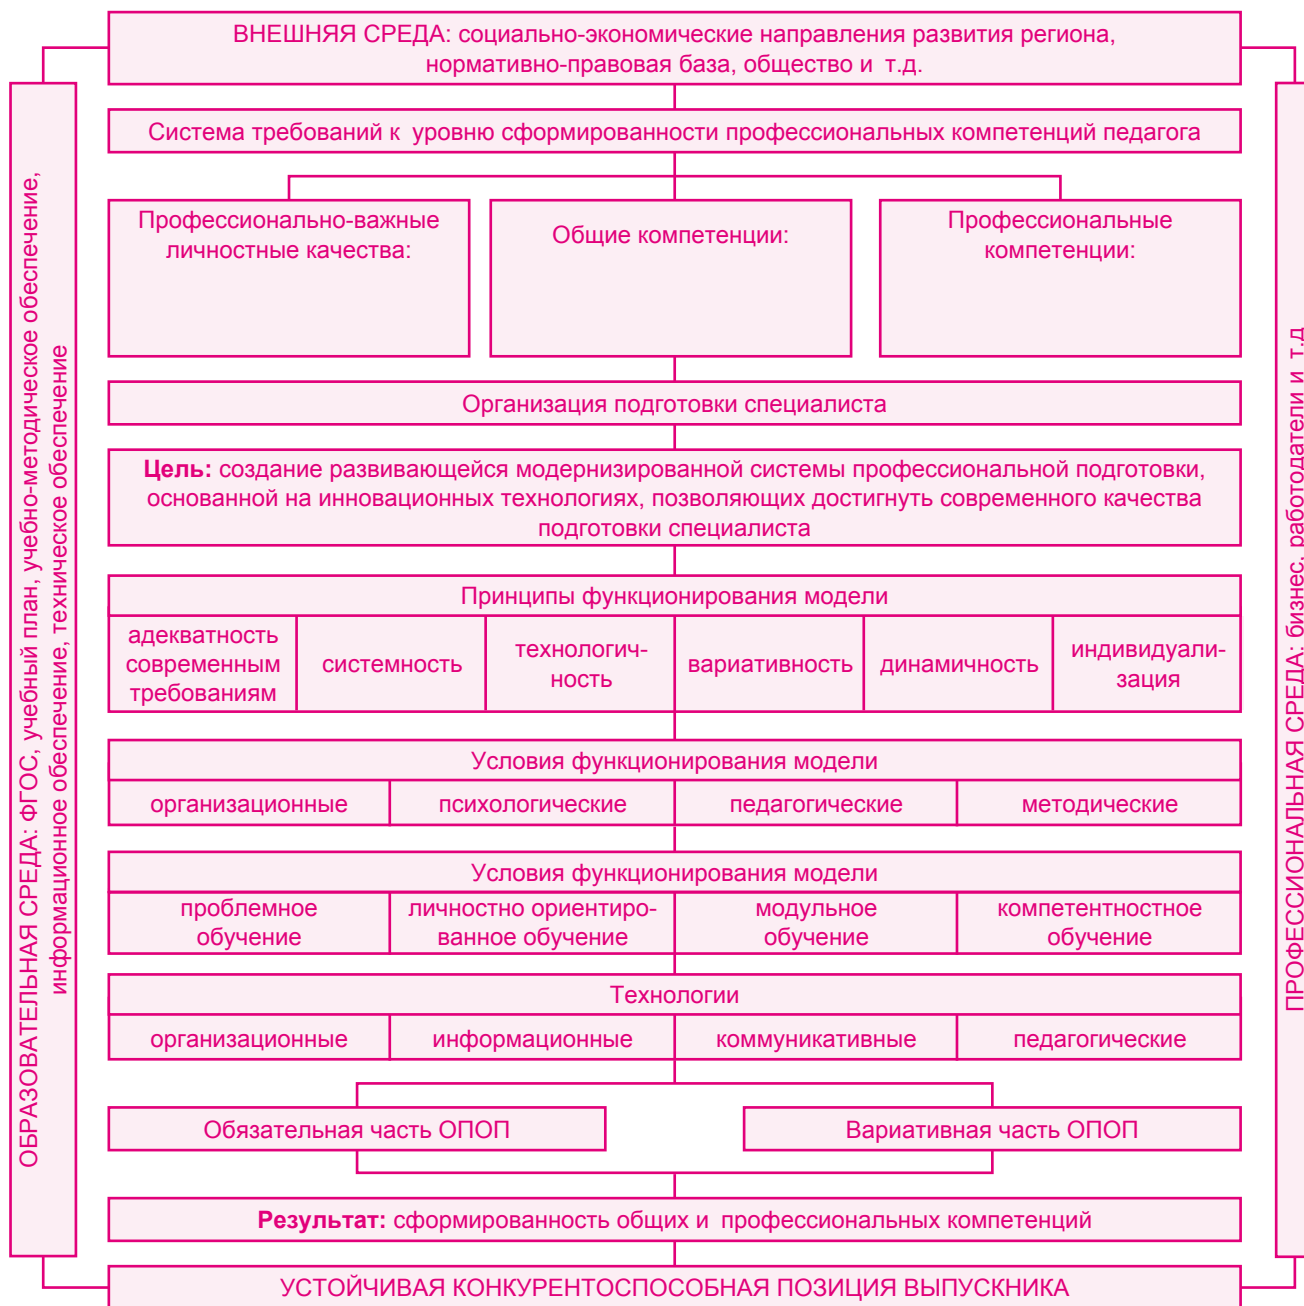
ВНЕШНЯЯ СРЕДА: социально-экономические направления развития региона, нормативно-правовая база, общество и т.д.

Система требований к уровню сформированности профессиональных компетенций педагога

Профессионально-важные личностные качества:

Общие компетенции:

Профессиональные компетенции:

Организация подготовки специалиста

**Цель:** создание развивающейся модернизированной системы профессиональной подготовки, основанной на инновационных технологиях, позволяющих достигнуть современного качества подготовки специалиста

Принципы функционирования модели

| адекватность современным требованиям | системность | технологичность | вариативность | динамичность | индивидуализация |
|---|---|---|---|---|---|

Условия функционирования модели

| организационные | психологические | педагогические | методические |
|---|---|---|---|

Условия функционирования модели

| проблемное обучение | личностно ориентированное обучение | модульное обучение | компетентностное обучение |
|---|---|---|---|

Технологии

| организационные | информационные | коммуникативные | педагогические |
|---|---|---|---|

Обязательная часть ОПОП

Вариативная часть ОПОП

**Результат:** сформированность общих и профессиональных компетенций

УСТОЙЧИВАЯ КОНКУРЕНТОСПОСОБНАЯ ПОЗИЦИЯ ВЫПУСКНИКА

ОБРАЗОВАТЕЛЬНАЯ СРЕДА: ФГОС, учебный план, учебно-методическое обеспечение, информационное обеспечение, техническое обеспечение

ПРОФЕССИОНАЛЬНАЯ СРЕДА: бизнес, работодатели и т.д